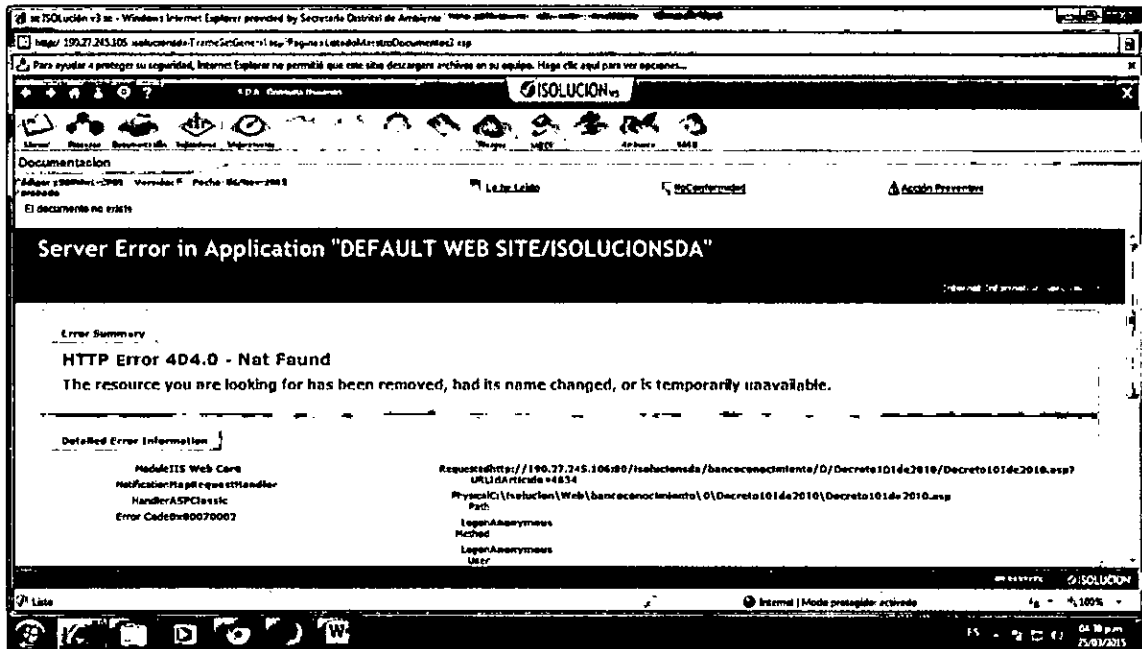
ISOLución v3 - Windows Internet Explorer provided by Secretaría Distrital de Ambiente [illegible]

http://190.27.245.105 isolucionsda/FrameSetGeneral.asp?Pagina=ListadoMaestroDocumentos2.asp

Para ayudar a proteger su seguridad, Internet Explorer ha impedido que este sitio descargara archivos en su equipo. Haga clic aquí para ver opciones...

S.D.A. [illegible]

ISOLUCIONv3

Documentacion

Código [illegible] Versión: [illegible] Fecha: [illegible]

Lo he Leído

No Conformidad

Acción Preventiva

El documento no existe

Server Error in Application "DEFAULT WEB SITE/ISOLUCIONSDA"

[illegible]

Error Summary

HTTP Error 404.0 - Not Found

The resource you are looking for has been removed, had its name changed, or is temporarily unavailable.

Detailed Error Information

Module IIS Web Core
Notification MapRequestHandler
Handler ASPClassic
Error Code 0x80070002

Requested URL http://190.27.245.106:80/isolucionsda/bancoconocimiento/D/Decreto101de2010/Decreto101de2010.asp?IdArticulo=4834
Physical Path C:\Isolucion\Web\bancoconocimiento\D\Decreto101de2010\Decreto101de2010.asp
Logon Method Anonymous
Logon User Anonymous

ISOLUCION

Listo

Internet | Modo protegido: activado

100%

ES

04:10 p.m.
25/03/2015